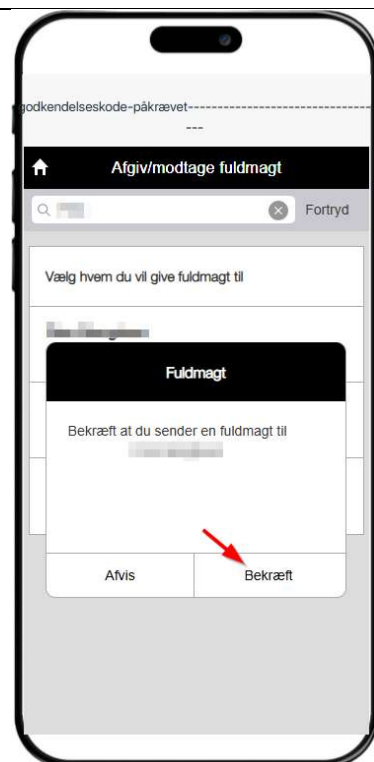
godkendelseskode-påkrævet------------------------------------
---

Afgiv/modtage fuldmagt

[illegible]

Fortryd

Vælg hvem du vil give fuldmagt til

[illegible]

Fuldmagt

Bekræft at du sender en fuldmagt til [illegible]

Afvis

Bekræft